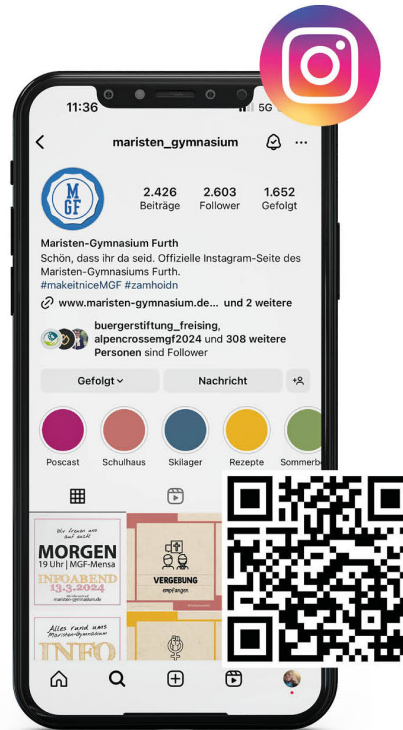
11:36

5G

maristen_gymnasium

MGF

2.426 Beiträge

2.603 Follower

1.652 Gefolgt

Maristen-Gymnasium Furth

Schön, dass ihr da seid. Offizielle Instagram-Seite des Maristen-Gymnasiums Furth.

#makeitniceMGF #zamhoidn

www.maristen-gymnasium.de... und 2 weitere

buergerstiftung_freising, alpencrossemgf2024 und 308 weitere Personen sind Follower

Gefolgt

Nachricht

Poscast

Schulhaus

Skilager

Rezepte

Sommerbe

Wir freuen uns auf euch!

MORGEN

19 Uhr | MGF-Mensa

INFOABEND

13.3.2024

maristen-gymnasium.de

VERGEBUNG

empfangen

Alles rund ums Maristengymnasium

INFO